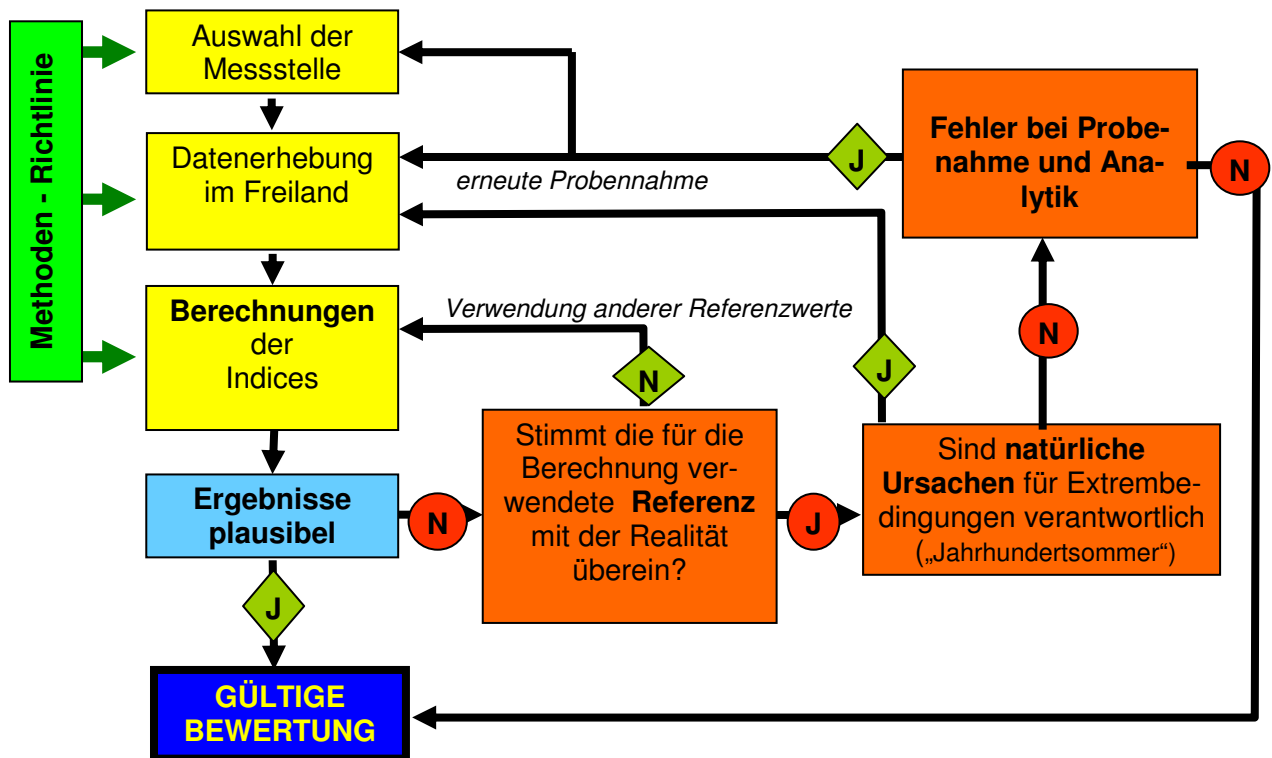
Methoden - Richtlinie

Auswahl der Messstelle

Datenerhebung im Freiland

Berechnungen der Indices

Ergebnisse plausibel

GÜLTIGE BEWERTUNG

erneute Probennahme

J

Fehler bei Probenahme und Analytik

N

Verwendung anderer Referenzwerte

N

J

N

Stimmt die für die Berechnung verwendete Referenz mit der Realität überein?

N

J

Sind natürliche Ursachen für Extrembedingungen verantwortlich („Jahrhundertsommer“)

J